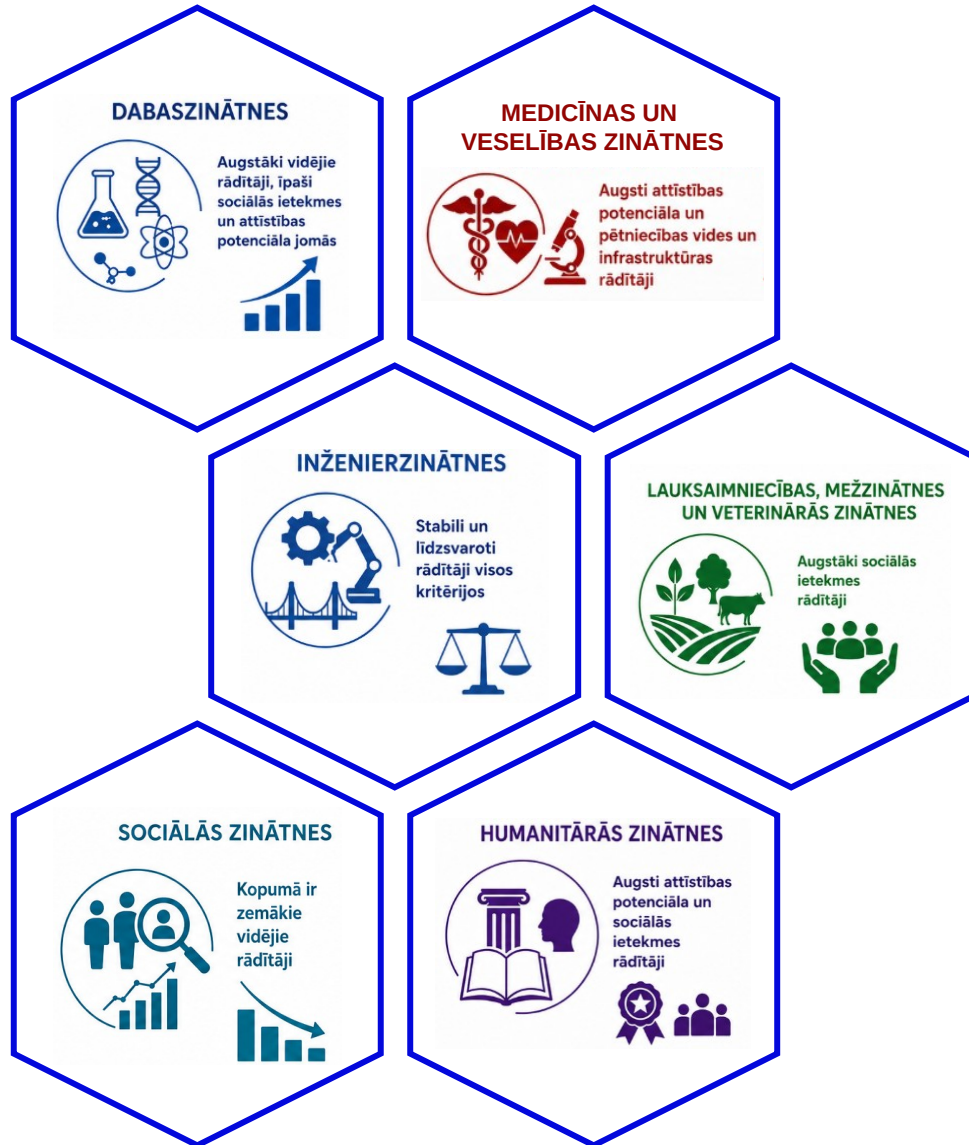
DABASZINĀTNES

Augstāki vidējie rādītāji, īpaši sociālās ietekmes un attīstības potenciāla jomās

MEDICĪNAS UN VESELĪBAS ZINĀTNES

Augsti attīstības potenciāla un pētniecības vides un infrastruktūras rādītāji

INŽENIERZINĀTNES

Stabili un līdzsvaroti rādītāji visos kritērijos

LAUKSAIMNIECĪBAS, MEŽZINĀTNES UN VETERINĀRĀS ZINĀTNES

Augstāki sociālās ietekmes rādītāji

SOCIĀLĀS ZINĀTNES

Kopumā ir zemākie vidējie rādītāji

HUMANITĀRĀS ZINĀTNES

Augsti attīstības potenciāla un sociālās ietekmes rādītāji